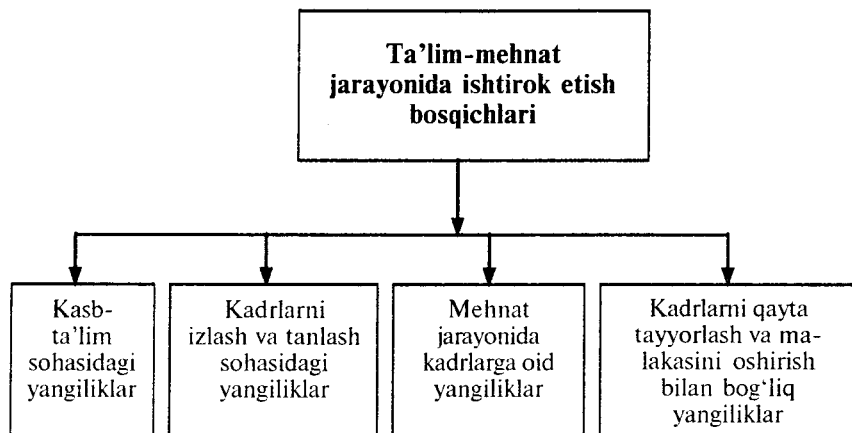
Ta'lim-mehnat jarayonida ishtirok etish bosqichlari

Kasb-ta'lim sohasidagi yangiliklar

Kadrlarni izlash va tanlash sohasidagi yangiliklar

Mehnat jarayonida kadrlarga oid yangiliklar

Kadrlarni qayta tayyorlash va malakasini oshirish bilan bog'liq yangiliklar